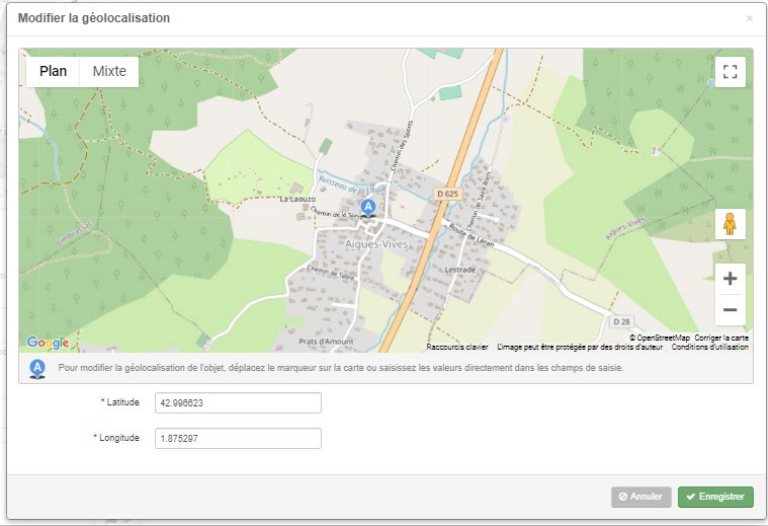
Modifier la géolocalisation

×

Plan | Mixte

Ruisseau de la Lauze
Chemin des Sports
D 625
La Laouzo
Chemin de la Serre
Aigues-Vives
Chemin de Saint-Jean
Route de Léran
Lestrade
Chemin de Tellet
Prats d'Amount
Aigues-Vives
D 28

Google
© OpenStreetMap Corriger la carte
Raccourcis clavier L'image peut être protégée par des droits d'auteur Conditions d'utilisation

Pour modifier la géolocalisation de l'objet, déplacez le marqueur sur la carte ou saisissez les valeurs directement dans les champs de saisie.

* Latitude 42.996623

* Longitude 1.875297

Annuler Enregistrer